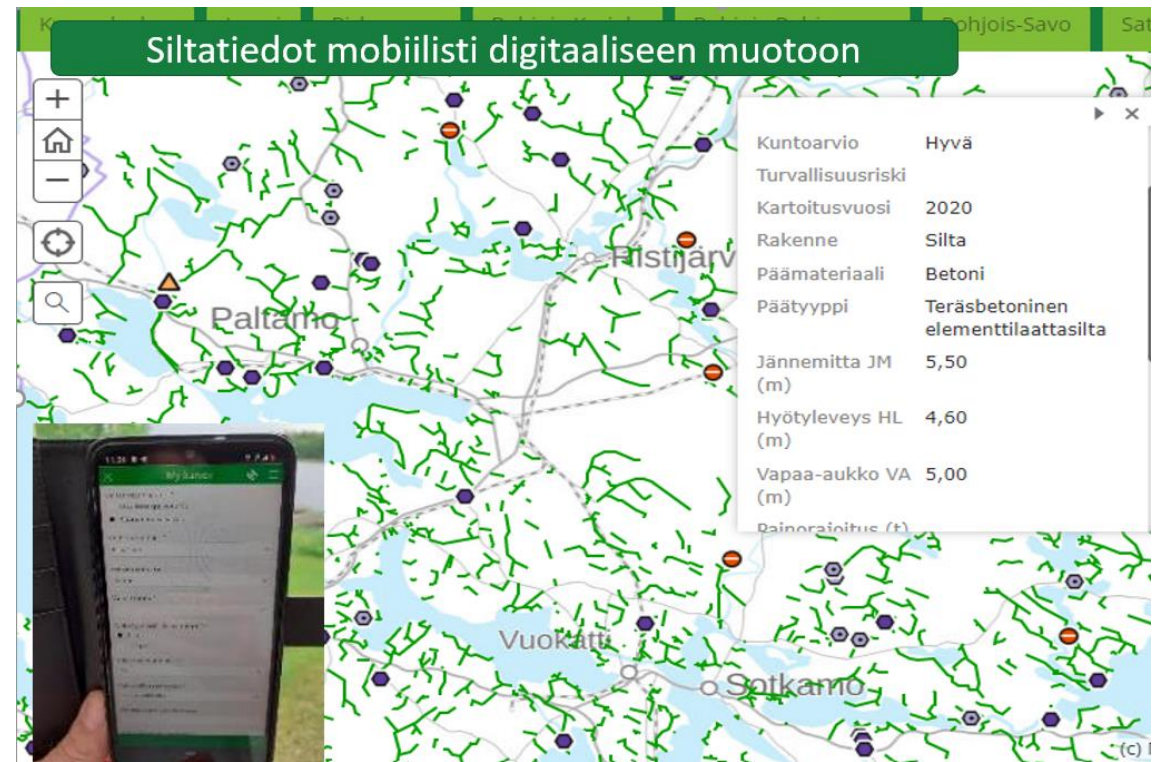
Siltatiedot mobiilisti digitaaliseen muotoon

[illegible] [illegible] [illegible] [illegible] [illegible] Pohjois-Savo Sat

| | |
|---|---|
| Kuntoarvio | Hyvä |
| Turvallisuusriski | |
| Kartoitusvuosi | 2020 |
| Rakenne | Silta |
| Päämateriaali | Betoni |
| Päätyyppi | Teräsbetoninen elementtilaattasilta |
| Jännemitta JM (m) | 5,50 |
| Hyötyleveys HL (m) | 4,60 |
| Vapaa-aukko VA (m) | 5,00 |
| Painorajoitus (t) | |

Paltamo

Ristijärvi

Vuokatti

Sotkamo

(c) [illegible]

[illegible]